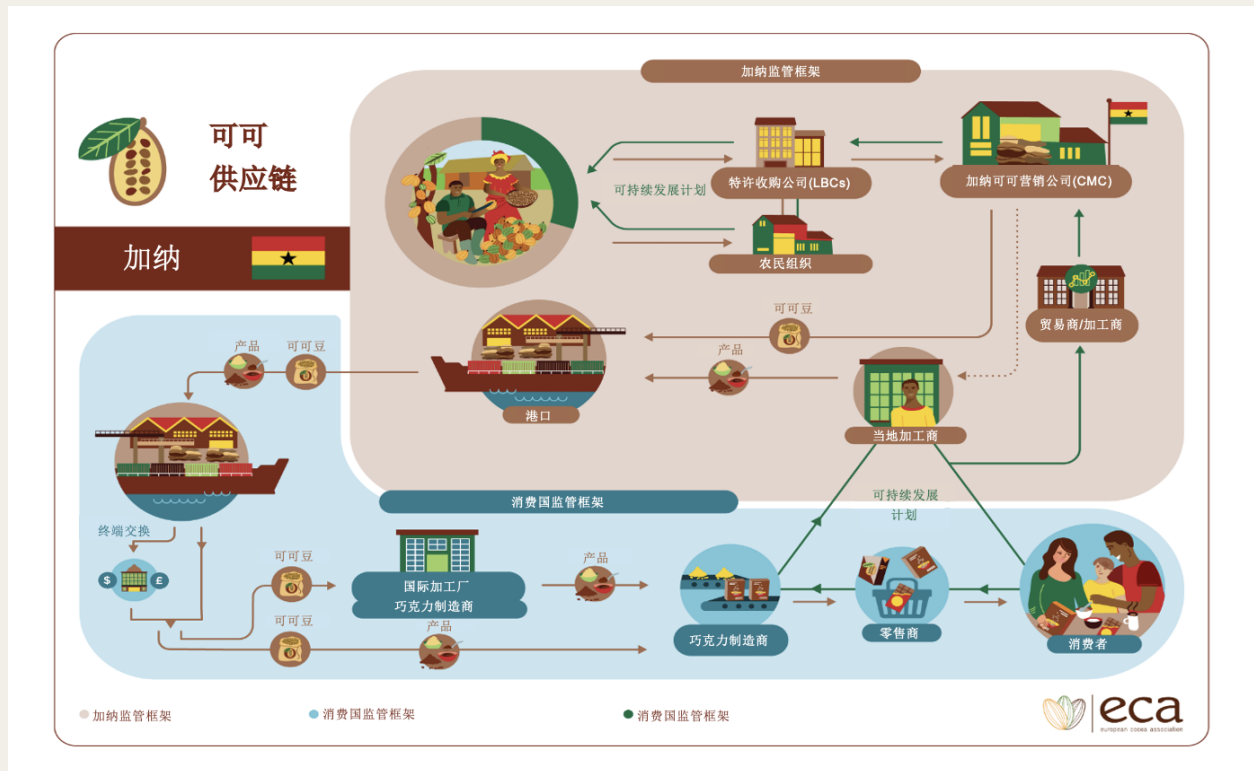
可可
供应链

加纳

加纳监管框架

特许收购公司(LBCs)

加纳可可营销公司(CMC)

可持续发展计划

农民组织

可可豆

贸易商/加工商

产品

港口

当地加工商

产品

可可豆

消费国监管框架

可持续发展计划

终端交换

$

£

可可豆

国际加工厂
巧克力制造商

产品

可可豆

产品

巧克力制造商

零售商

消费者

加纳监管框架

消费国监管框架

消费国监管框架

eca
european cocoa association